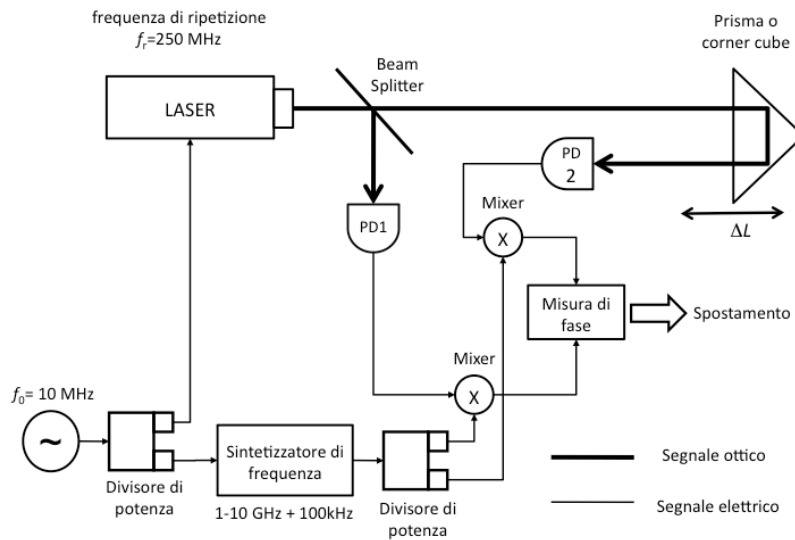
frequenza di ripetizione
$f_r$=250 MHz

LASER

Beam Splitter

Prisma o corner cube

PD 2

PD1

Mixer

X

$\Delta L$

Misura di fase

Spostamento

Mixer

X

$f_0$= 10 MHz

~

Divisore di potenza

Sintetizzatore di frequenza

1-10 GHz + 100kHz

Divisore di potenza

Segnale ottico

Segnale elettrico